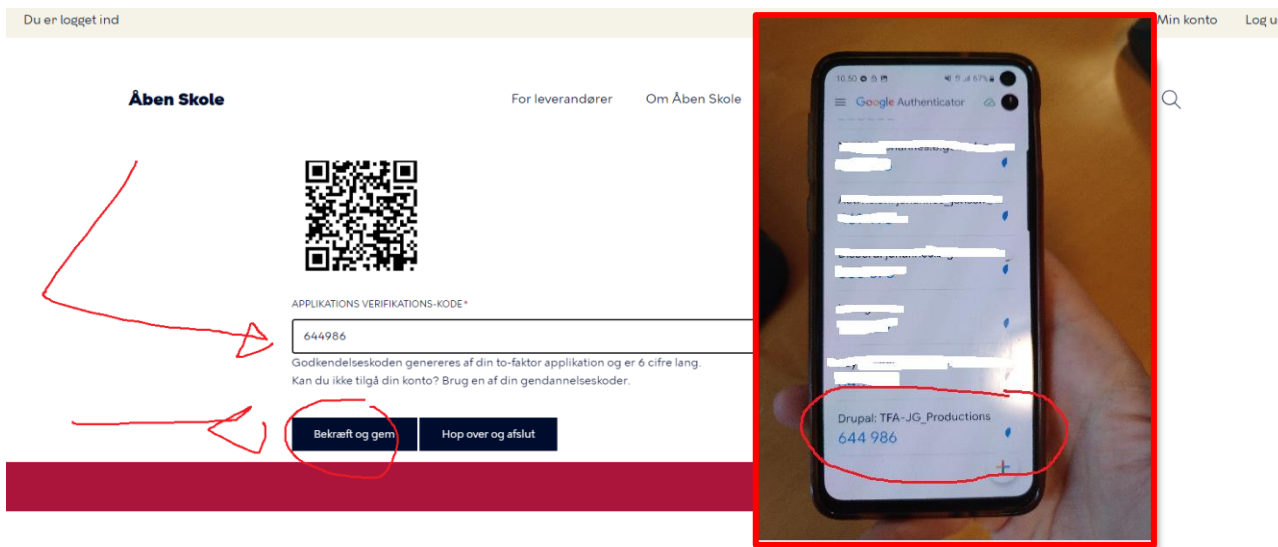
Du er logget ind

Min konto

Log u

Åben Skole

For leverandører

Om Åben Skole

APPLIKATIONS VERIFIKATIONS-KODE*

644986

Godkendelseskoden genereres af din to-faktor applikation og er 6 cifre lang.

Kan du ikke tilgå din konto? Brug en af din gendannelseskoder.

Bekræft og gem

Hop over og afslut

10.50

67%

Google Authenticator

Drupal: TFA-JG_Productions

644 986